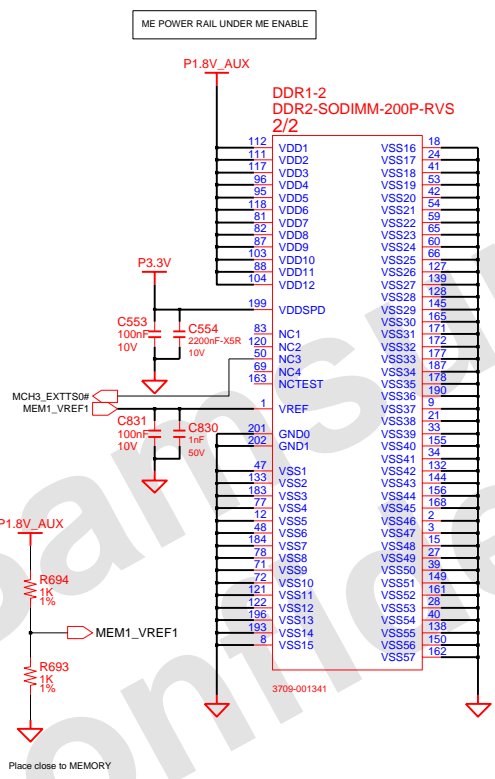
ME POWER RAIL UNDER ME ENABLE

P1.8V_AUX

DDR1-2
DDR2-SODIMM-200P-RVS
2/2

| 112 | VDD1 | VSS16 | 18 |
|---|---|---|---|
| 111 | VDD2 | VSS17 | 24 |
| 117 | VDD3 | VSS18 | 41 |
| 96 | VDD4 | VSS19 | 53 |
| 95 | VDD5 | VSS20 | 42 |
| 118 | VDD6 | VSS21 | 54 |
| 81 | VDD7 | VSS22 | 59 |
| 82 | VDD8 | VSS23 | 65 |
| 87 | VDD9 | VSS24 | 60 |
| 103 | VDD10 | VSS25 | 66 |
| 88 | VDD11 | VSS26 | 127 |
| 104 | VDD12 | VSS27 | 139 |
| | | VSS28 | 128 |
| 199 | VDDSPD | VSS29 | 145 |
| | | VSS30 | 165 |
| 83 | NC1 | VSS31 | 171 |
| 120 | NC2 | VSS32 | 172 |
| 50 | NC3 | VSS33 | 177 |
| 69 | NC4 | VSS34 | 187 |
| 163 | NCTEST | VSS35 | 178 |
| | | VSS36 | 190 |
| 1 | VREF | VSS37 | 9 |
| | | VSS38 | 21 |
| 201 | GND0 | VSS39 | 33 |
| 202 | GND1 | VSS40 | 155 |
| | | VSS41 | 34 |
| 47 | VSS1 | VSS42 | 132 |
| 133 | VSS2 | VSS43 | 144 |
| 183 | VSS3 | VSS44 | 156 |
| 77 | VSS4 | VSS45 | 168 |
| 12 | VSS5 | VSS46 | 2 |
| 48 | VSS6 | VSS47 | 3 |
| 184 | VSS7 | VSS48 | 15 |
| 78 | VSS8 | VSS49 | 27 |
| 71 | VSS9 | VSS50 | 39 |
| 72 | VSS10 | VSS51 | 149 |
| 121 | VSS11 | VSS52 | 161 |
| 122 | VSS12 | VSS53 | 28 |
| 196 | VSS13 | VSS54 | 40 |
| 193 | VSS14 | VSS55 | 138 |
| 8 | VSS15 | VSS56 | 150 |
| | | VSS57 | 162 |

P3.3V
C553
100nF
10V
C554
2200nF-X5R
10V
MCH3_EXTTS0#
MEM1_VREF1
C831
100nF
10V
C830
1nF
50V

P1.8V_AUX
R694
1K
1%
MEM1_VREF1
R693
1K
1%

3709-001341

Place close to MEMORY